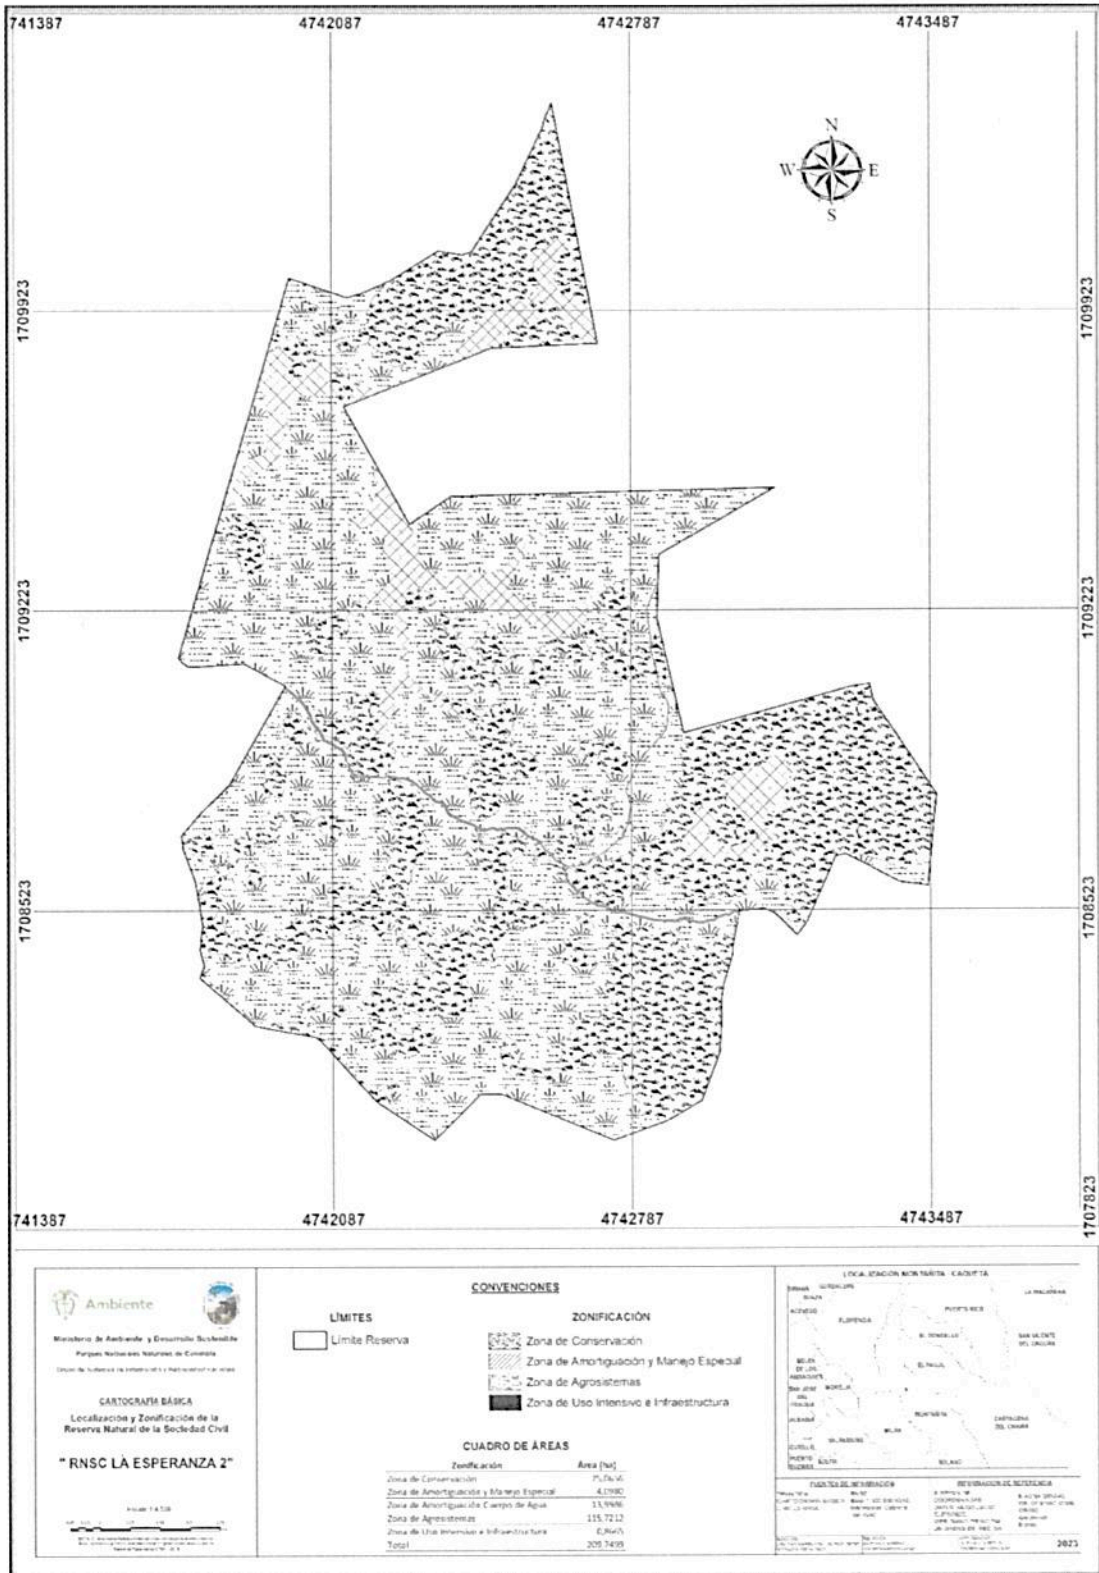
741387
4742087
4742787
4743487

N
W
E
S

1709923
1709923
1709223
1709223
1708523
1708523
1707823

741387
4742087
4742787
4743487

Ambiente

Ministerio de Ambiente y Desarrollo Sostenible
Parques Nacionales Naturales de Colombia
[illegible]

CARTOGRAFÍA BÁSICA
Localización y Zonificación de la Reserva Natural de la Sociedad Civil

" RNSC LA ESPERANZA 2"

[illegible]

CONVENCIONES

LÍMITES
Límite Reserva

ZONIFICACIÓN
Zona de Conservación
Zona de Amortiguación y Manejo Especial
Zona de Agrosistemas
Zona de Uso Intensivo e Infraestructura

CUADRO DE ÁREAS

| Zonificación | Área [ha] |
|---|---|
| Zona de Conservación | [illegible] |
| Zona de Amortiguación y Manejo Especial | 4,0980 |
| Zona de Amortiguación Cuerpo de Agua | 13,9986 |
| Zona de Agrosistemas | 115,7212 |
| Zona de Uso Intensivo e Infraestructura | 0,8665 |
| Total | 209,7499 |

LOCALIZACIÓN MONTAÑITA - CAQUETÁ

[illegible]
FLORENCIA
PUERTO RICO
SAN VICENTE DEL CAGUÁN
EL PAUJIL
BELÉN DE LOS ANDAQUÍES
MORELIA
MONTAÑITA
CARTAGENA DEL CHAIRÁ
ALBANIA
MILÁN
CURILLO
SOLANO
SOLITA

FUENTES DE INFORMACIÓN
INFORMACIÓN DE REFERENCIA
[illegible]
2023